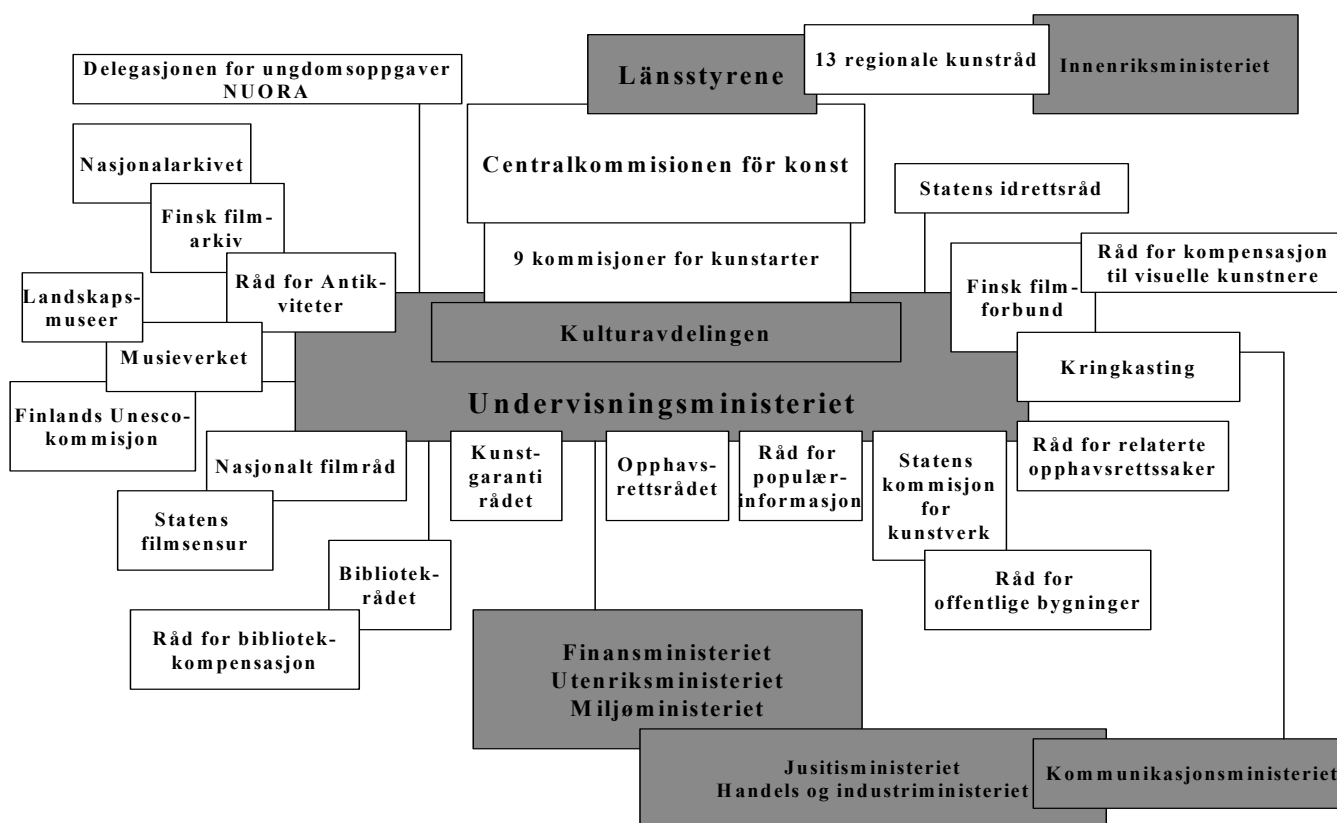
Delegasjonen for ungdomsoppgaver NUORA

Länsstyrene

13 regionale kunstråd

Innenriksministeriet

Nasjonalarkivet

Centralkommisionen för konst

Finsk filmarkiv

Statens idrettsråd

9 kommisjoner for kunstarter

Råd for Antikviteter

Landskapsmuseer

Råd for kompensasjon til visuelle kunstnere

Finsk filmforbund

Kulturavdelingen

Musieverket

Kringkasting

Finlands Unescokommisjon

Undervisningsministeriet

Nasjonalt filmråd

Kunstgaranti rådet

Opphavsrettsrådet

Råd for populærinformasjon

Statens kommisjon for kunstverk

Råd for relaterte opphavsrettssaker

Statens filmsensur

Bibliotekrådet

Råd for offentlige bygninger

Råd for bibliotekkompensasjon

Finansministeriet
Utenriksministeriet
Miljøministeriet

Jusitisministeriet
Handels og industriministeriet

Kommunikasjonsministeriet